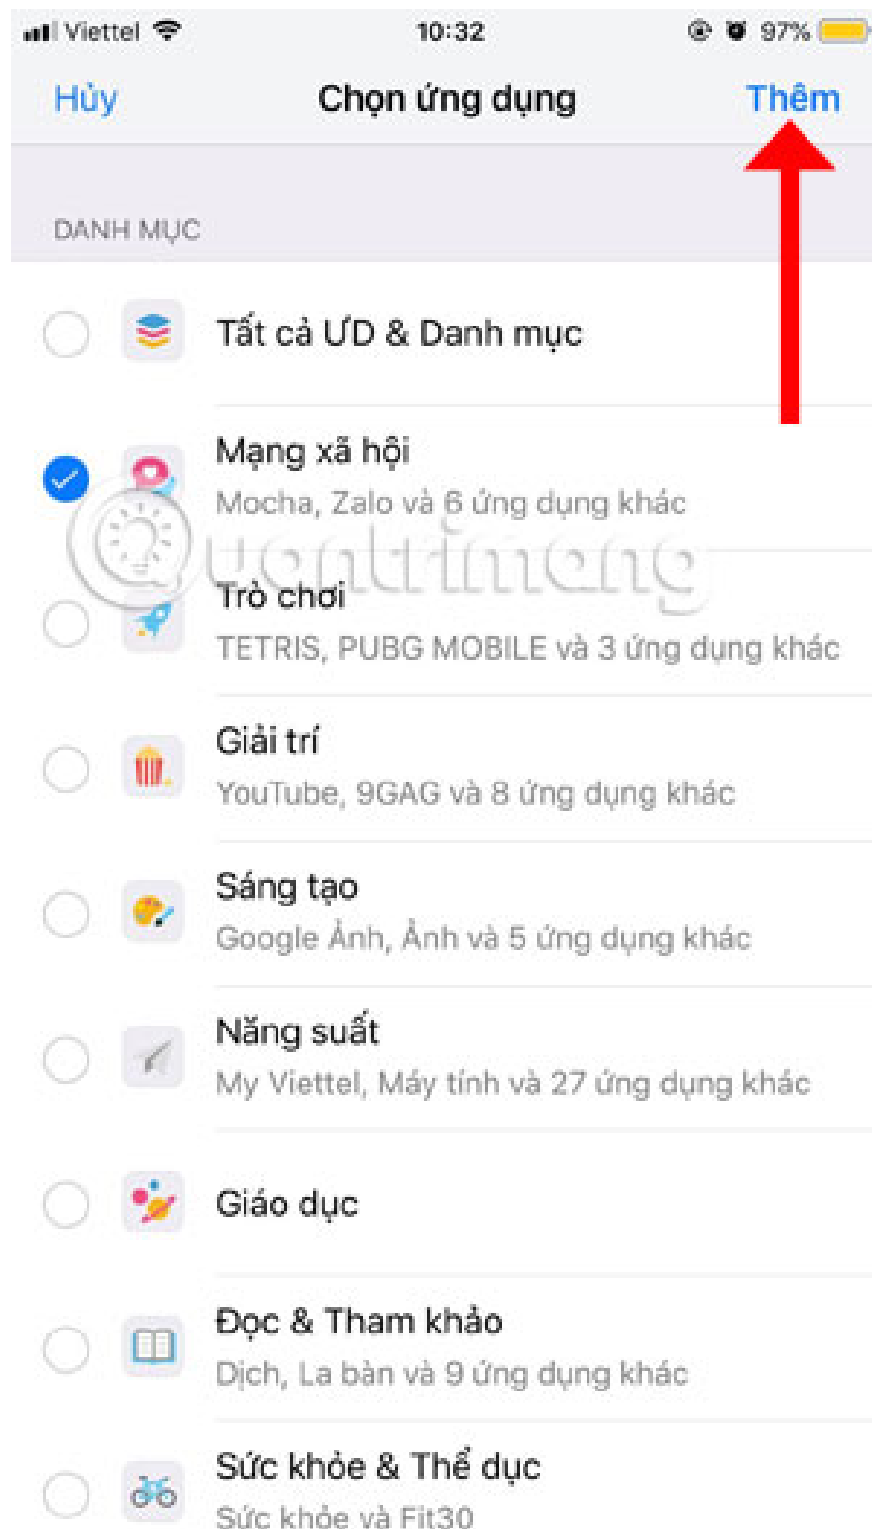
Viettel 10:32 97%

Hủy Chọn ứng dụng Thêm

DANH MỤC

Tất cả ƯD & Danh mục

Mạng xã hội
Mocha, Zalo và 6 ứng dụng khác

Quantrimang

Trò chơi
TETRIS, PUBG MOBILE và 3 ứng dụng khác

Giải trí
YouTube, 9GAG và 8 ứng dụng khác

Sáng tạo
Google Ảnh, Ảnh và 5 ứng dụng khác

Năng suất
My Viettel, Máy tính và 27 ứng dụng khác

Giáo dục

Đọc & Tham khảo
Dịch, La bàn và 9 ứng dụng khác

Sức khỏe & Thể dục
Sức khỏe và Fit30